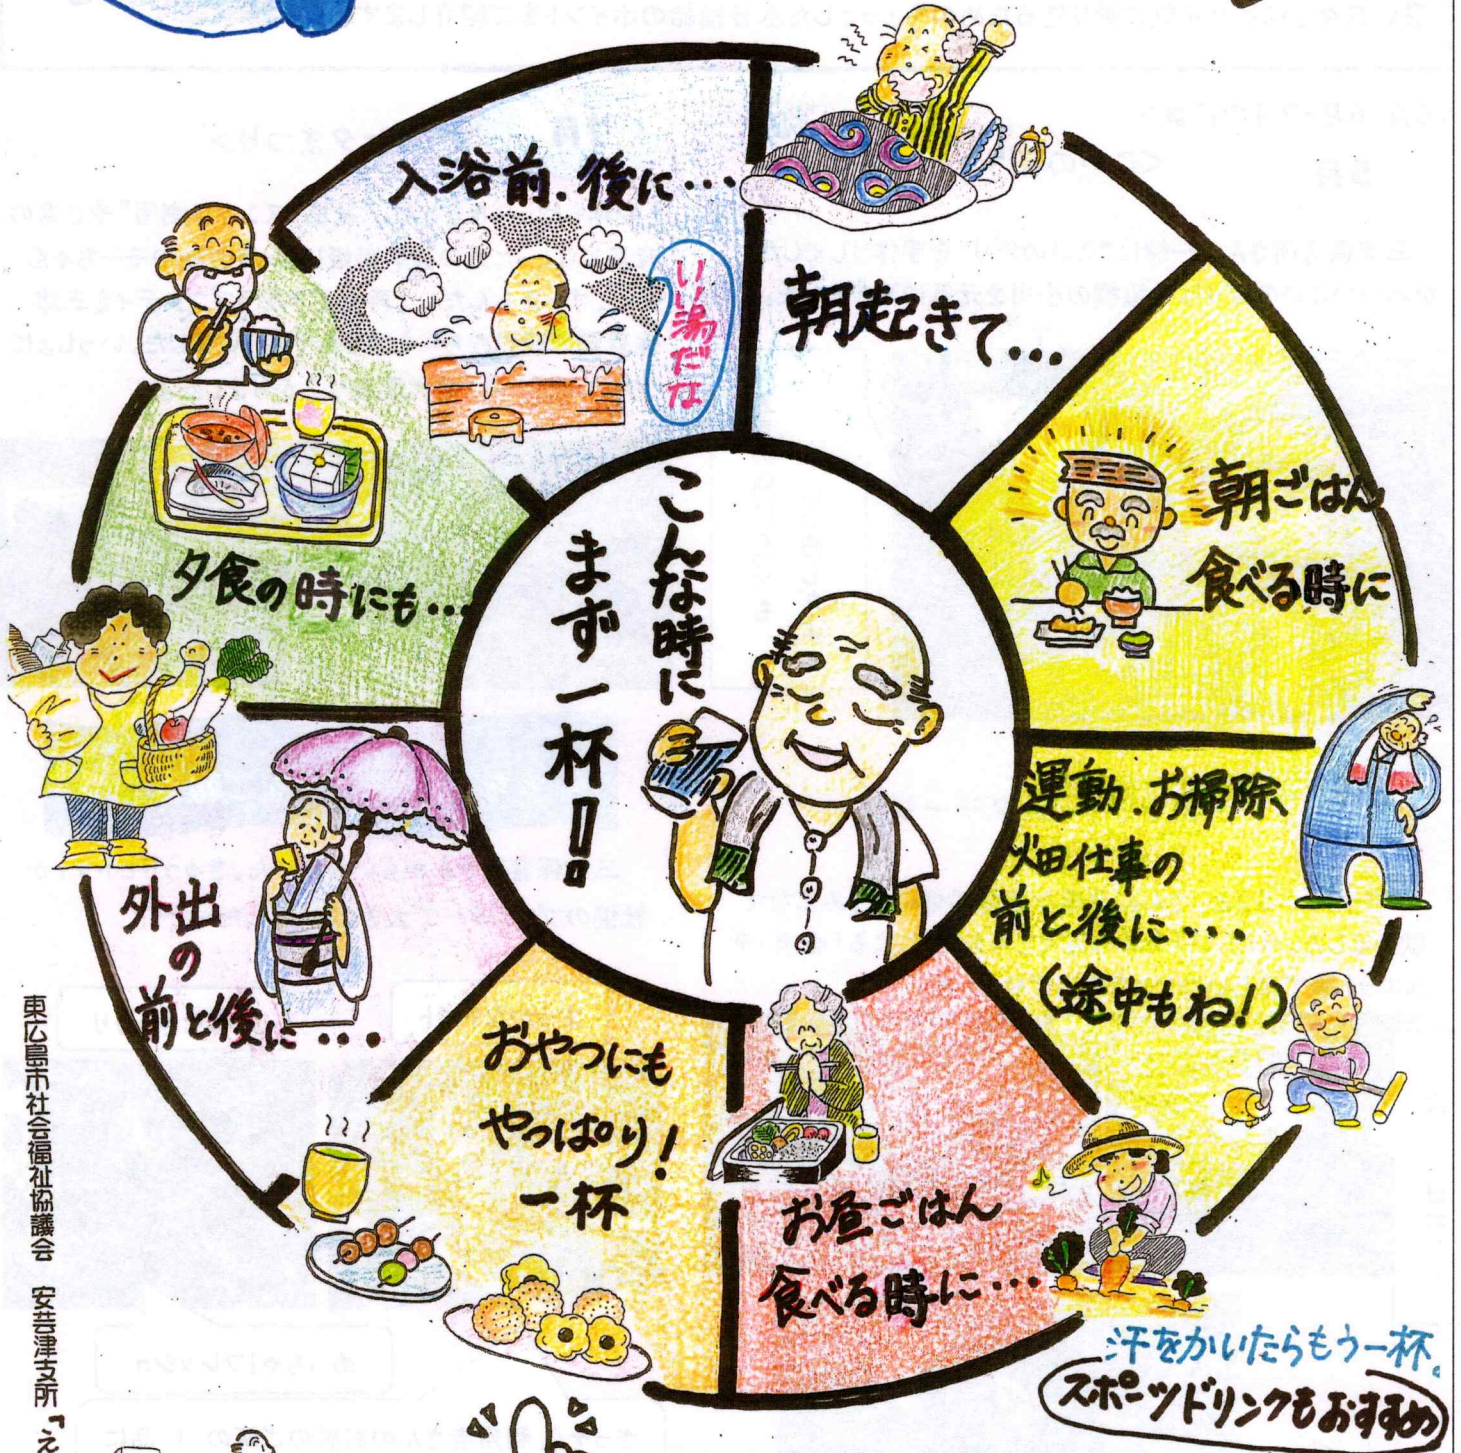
こんな時にまず一杯!!

朝起きて…

朝ごはん食べる時に

運動、お掃除、畑仕事の前と後に…(途中もね!)

お昼ごはん食べる時に…

おやつにもやっぱり!一杯

外出の前と後に…

夕食の時にも…

入浴前、後に…

いい湯だな

汗をかいたらもう一杯。スポーツドリンクもおすすめ

東広島市社会福祉協議会 安芸津支所「え